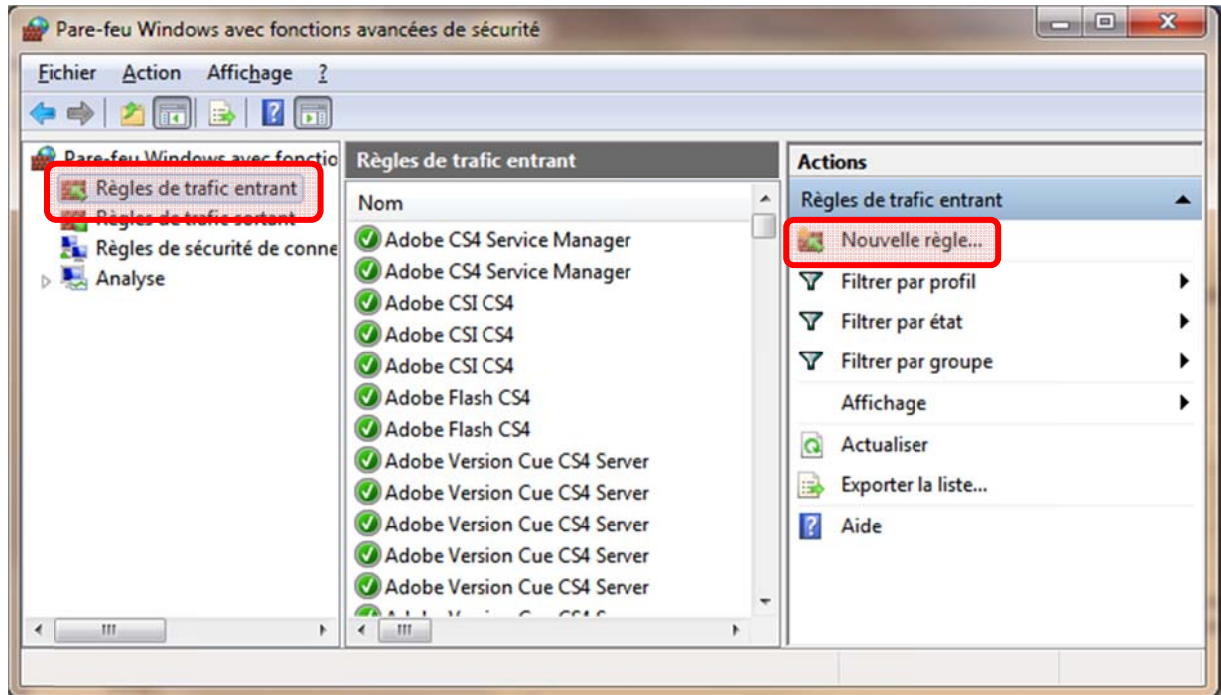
Pare-feu Windows avec fonctions avancées de sécurité

Fichier Action Affichage ?

Pare-feu Windows avec fonctio
Règles de trafic entrant
Règles de trafic sortant
Règles de sécurité de conne
Analyse

Règles de trafic entrant

Nom
Adobe CS4 Service Manager
Adobe CS4 Service Manager
Adobe CSI CS4
Adobe CSI CS4
Adobe CSI CS4
Adobe Flash CS4
Adobe Flash CS4
Adobe Version Cue CS4 Server
Adobe Version Cue CS4 Server
Adobe Version Cue CS4 Server
Adobe Version Cue CS4 Server
Adobe Version Cue CS4 Server
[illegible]

Actions
Règles de trafic entrant
Nouvelle règle...
Filtrer par profil
Filtrer par état
Filtrer par groupe
Affichage
Actualiser
Exporter la liste...
Aide